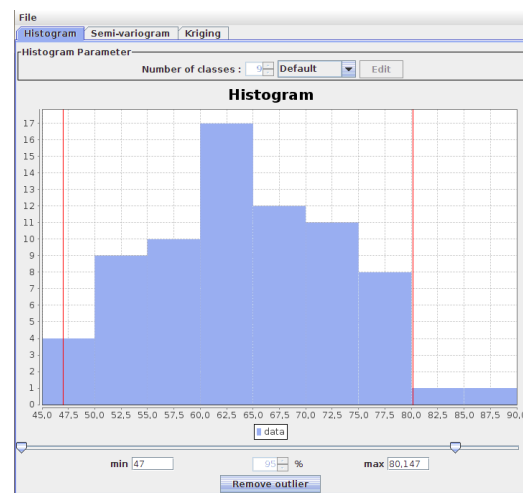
File

Histogram | Semi-variogram | Kriging

Histogram Parameter

Number of classes : 9 Default Edit

Histogram

17
16
15
14
13
12
11
10
9
8
7
6
5
4
3
2
1
0

45,0 47,5 50,0 52,5 55,0 57,5 60,0 62,5 65,0 67,5 70,0 72,5 75,0 77,5 80,0 82,5 85,0 87,5 90,0

data

min 47 95 % max 80,147

Remove outlier